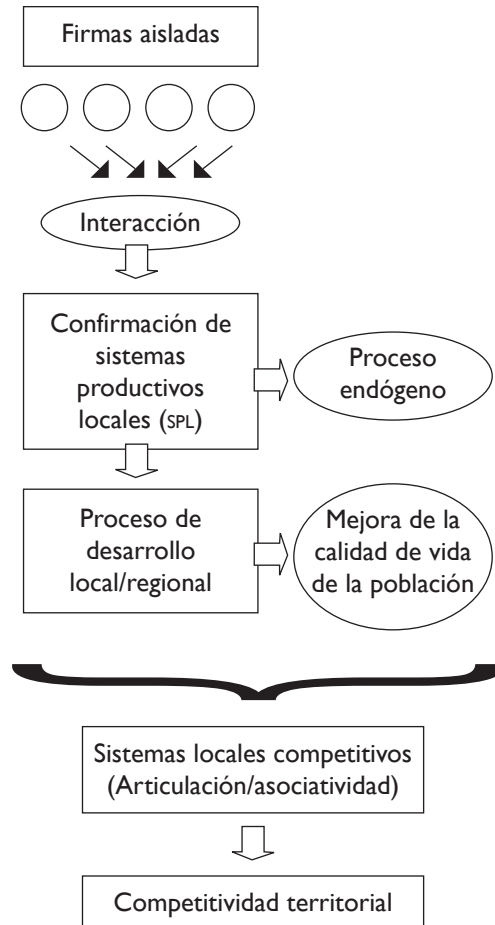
Firmas aisladas

Interacción

Confirmación de sistemas productivos locales (SPL)

Proceso endógeno

Proceso de desarrollo local/regional

Mejora de la calidad de vida de la población

Sistemas locales competitivos (Articulación/asociatividad)

Competitividad territorial